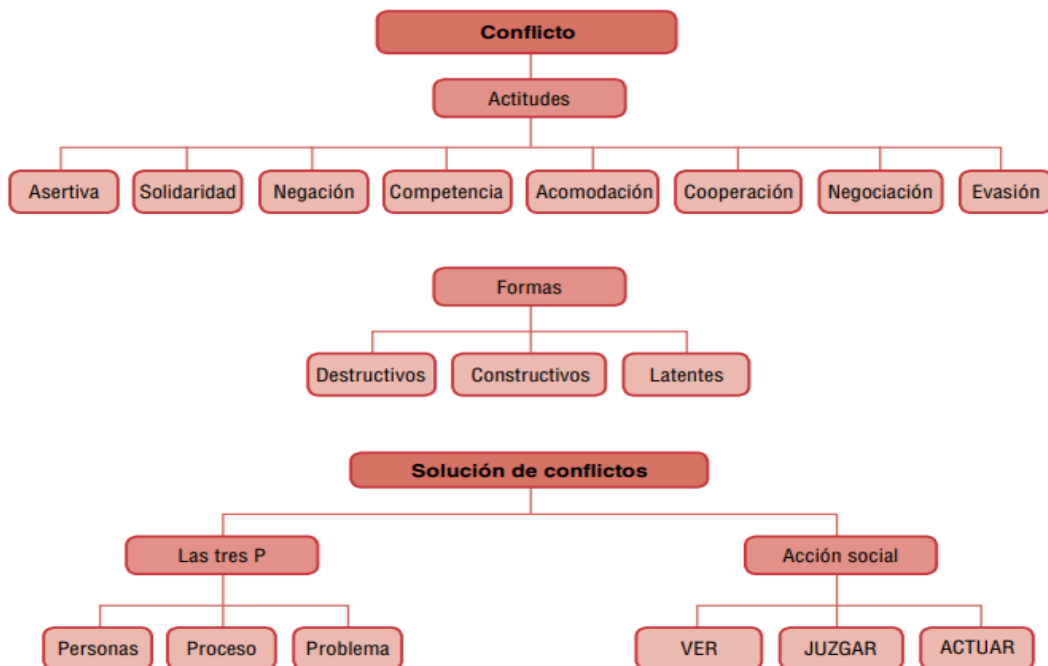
Conflicto

Actitudes

Asertiva
Solidaridad
Negación
Competencia
Acomodación
Cooperación
Negociación
Evasión

Formas

Destructivos
Constructivos
Latentes

Solución de conflictos

Las tres P

Personas
Proceso
Problema

Acción social

VER
JUZGAR
ACTUAR